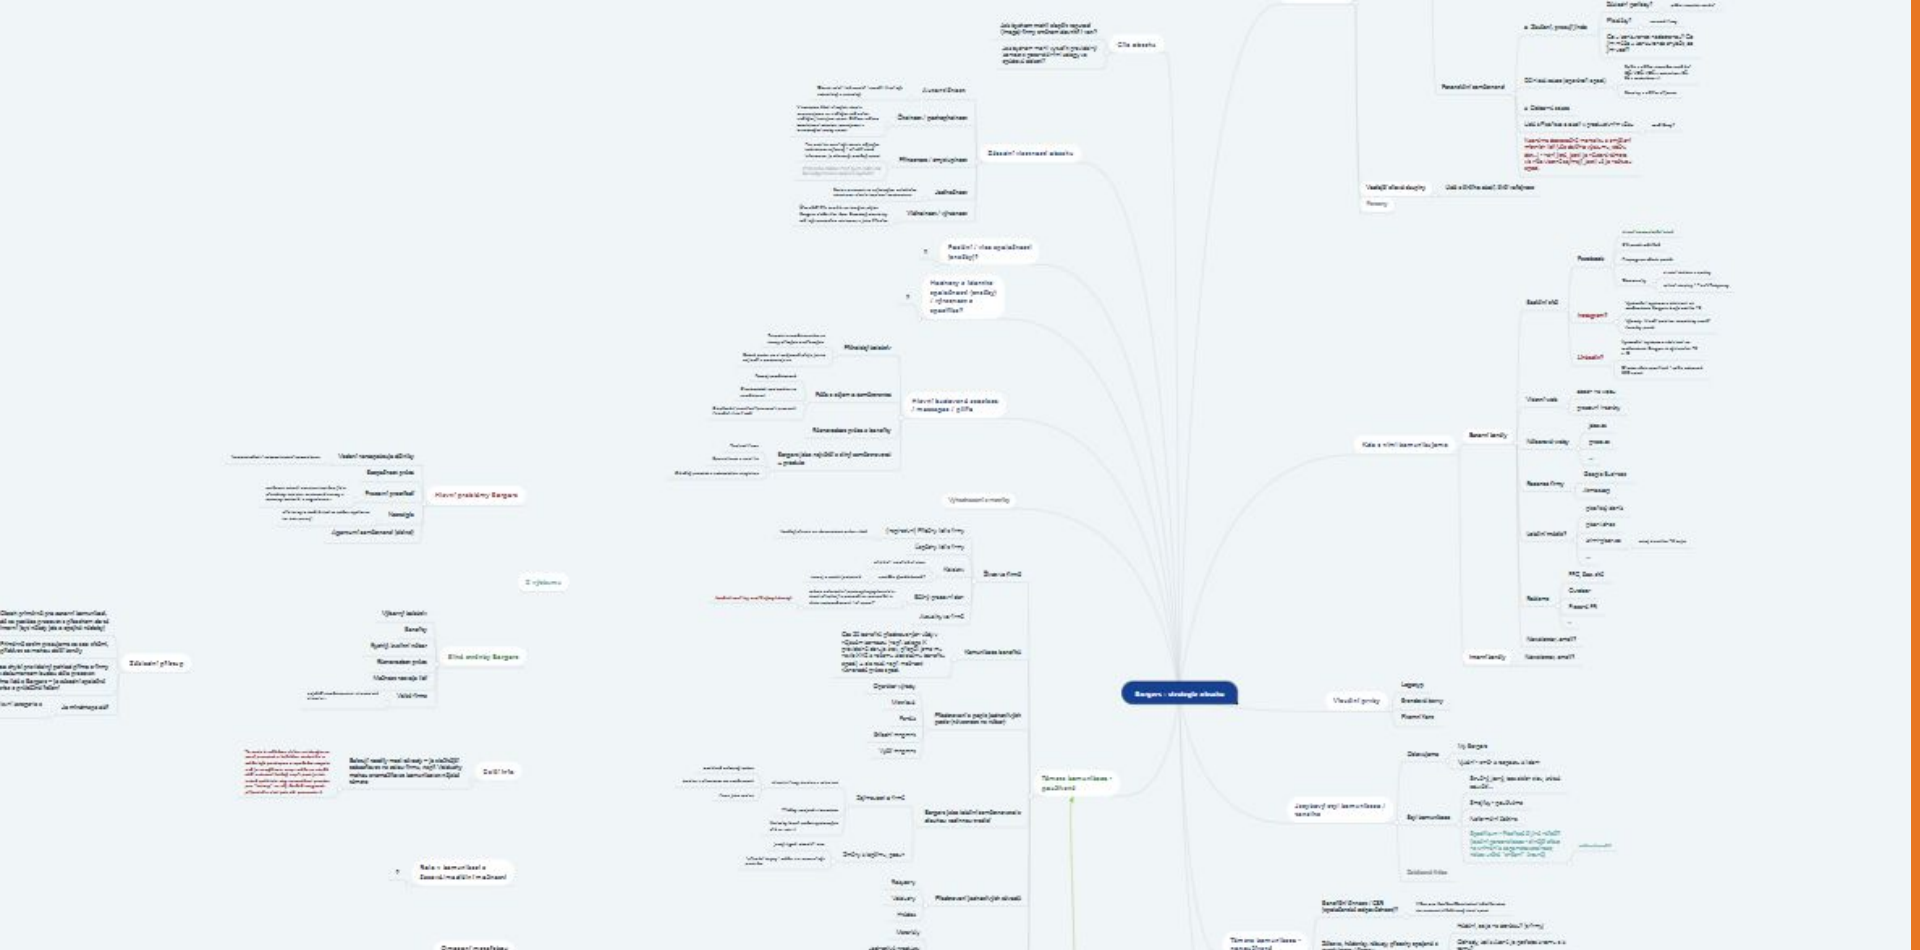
Bergers - strategie obsahu

Cíle obsahu

Základní rozcestník obsahu

Autentičnost
Otevřenost / představitelnost
Hravost / empatičnost
Jednoduchost
Výjimečnost / výrazné

Pozitivní / vize společnosti (značky)?

Hodnoty a identita společnosti (značky) / vyjádření a specifika?

Hlavní byznysové zprávy / messages / pilíře

Přínosy k lokalitě
Práce a zájem o zaměstnance
Rovnováha práce a benefity
Bergers jako nejlepší a silný zaměstnavatel v gastru

Hlavní problémy Bergers

Vedení nerespektuje zdroje
Bezpečnost práce
Pracovní prostředí
Nemoci
Agenturní zaměstnanci (státní)

Vyhodnocení a metriky

O výzkumu

Silné stránky Bergers

Výborný kolektiv
Benefity
Rychlý kariérní růst
Rovnováha práce
Možnost rozvoje lidí
Velká firma

Základní přílohy

Další info

Role v komunikaci a zasazení do stávajícího značení

Témata komunikace - pozitivní

Život ve firmě
Komunikace benefitů
Představení jednotlivých pozic
Bergers jako lokální zaměstnavatel
Představení jednotlivých oblastí

Personální zaměstnanci

Vedoucí středu sloužby

Komunikace

Kde a kým komunikujeme

Externí kanály
Interní kanály

Sociální sítě
Facebook
Instagram
LinkedIn

Webové stránky
Zastoupení
Facebook firmy
Reklamy
Lokální média
Reklama

Vizuální prvky
Logotyp
Brandové barvy
Písmo/ font

Jazykový styl komunikace - sdělení
Oslovujeme
Styl komunikace

Témata komunikace - negativní